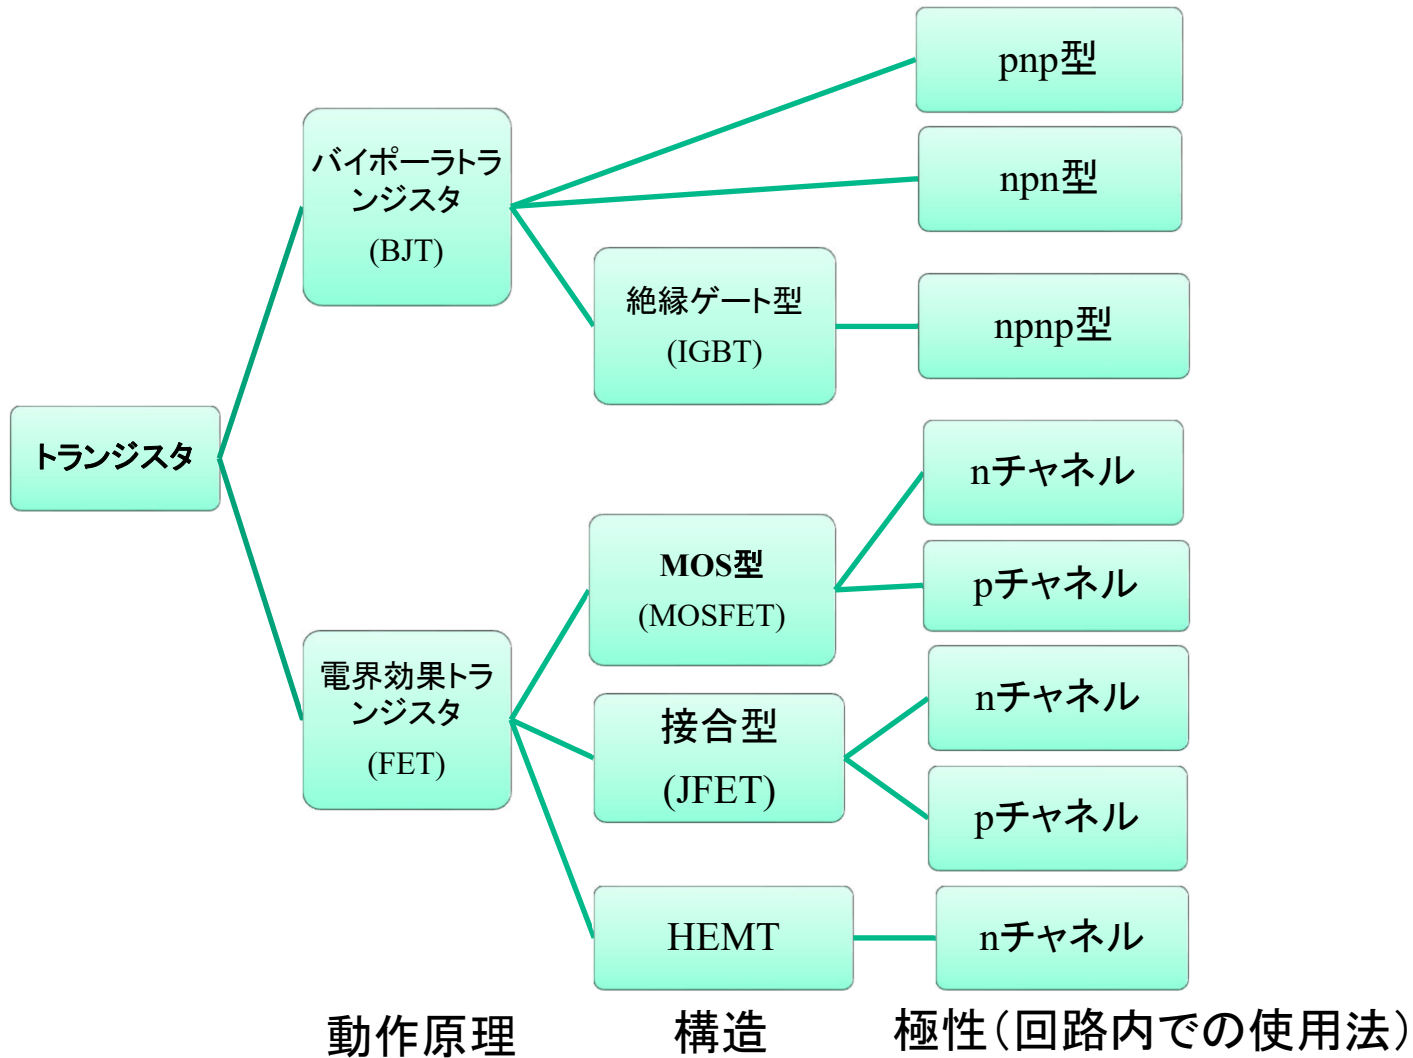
トランジスタ

バイポーラトランジスタ
(BJT)

pnp型

npn型

絶縁ゲート型
(IGBT)

npnp型

電界効果トランジスタ
(FET)

MOS型
(MOSFET)

nチャネル

pチャネル

接合型
(JFET)

nチャネル

pチャネル

HEMT

nチャネル

動作原理

構造

極性(回路内での使用法)